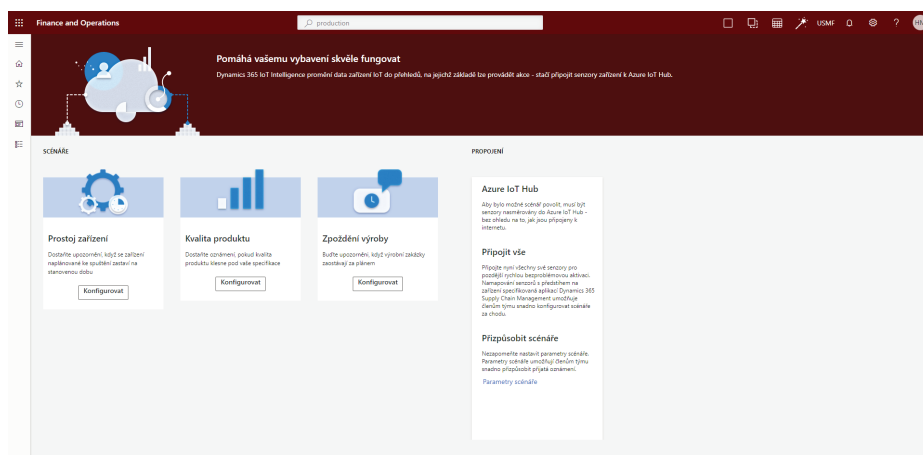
Finance and Operations

production

USMF

HM

Pomáhá vašemu vybavení skvěle fungovat

Dynamics 365 IoT Intelligence promění data zařízení IoT do přehledů, na jejichž základě lze provádět akce - stačí připojit senzory zařízení k Azure IoT Hub.

SCÉNÁŘE

Prostoj zařízení

Dostávejte upozornění, když se zařízení naplánované ke spuštění zastaví na stanovenou dobu

Konfigurovat

Kvalita produktu

Dostávejte oznámení, pokud kvalita produktu klesne pod vaše specifikace

Konfigurovat

Zpoždění výroby

Buďte upozorněni, když výrobní zakázky zaostávají za plánem

Konfigurovat

PROPOJENÍ

Azure IoT Hub

Aby bylo možné scénář povolit, musí být senzory nasměrovány do Azure IoT Hub - bez ohledu na to, jak jsou připojeny k internetu.

Připojit vše

Připojte nyní všechny své senzory pro pozdější rychlou bezproblémovou aktivaci. Namapování senzorů k předmětům na zařízení specifikovaná aplikací Dynamics 365 Supply Chain Management umožňuje členům týmu snadno konfigurovat scénáře za chodu.

Přizpůsobit scénáře

Nezapomeňte nastavit parametry scénáře. Parametry scénáře umožňují členům týmu snadno přizpůsobit přijatá oznámení.

Parametry scénáře